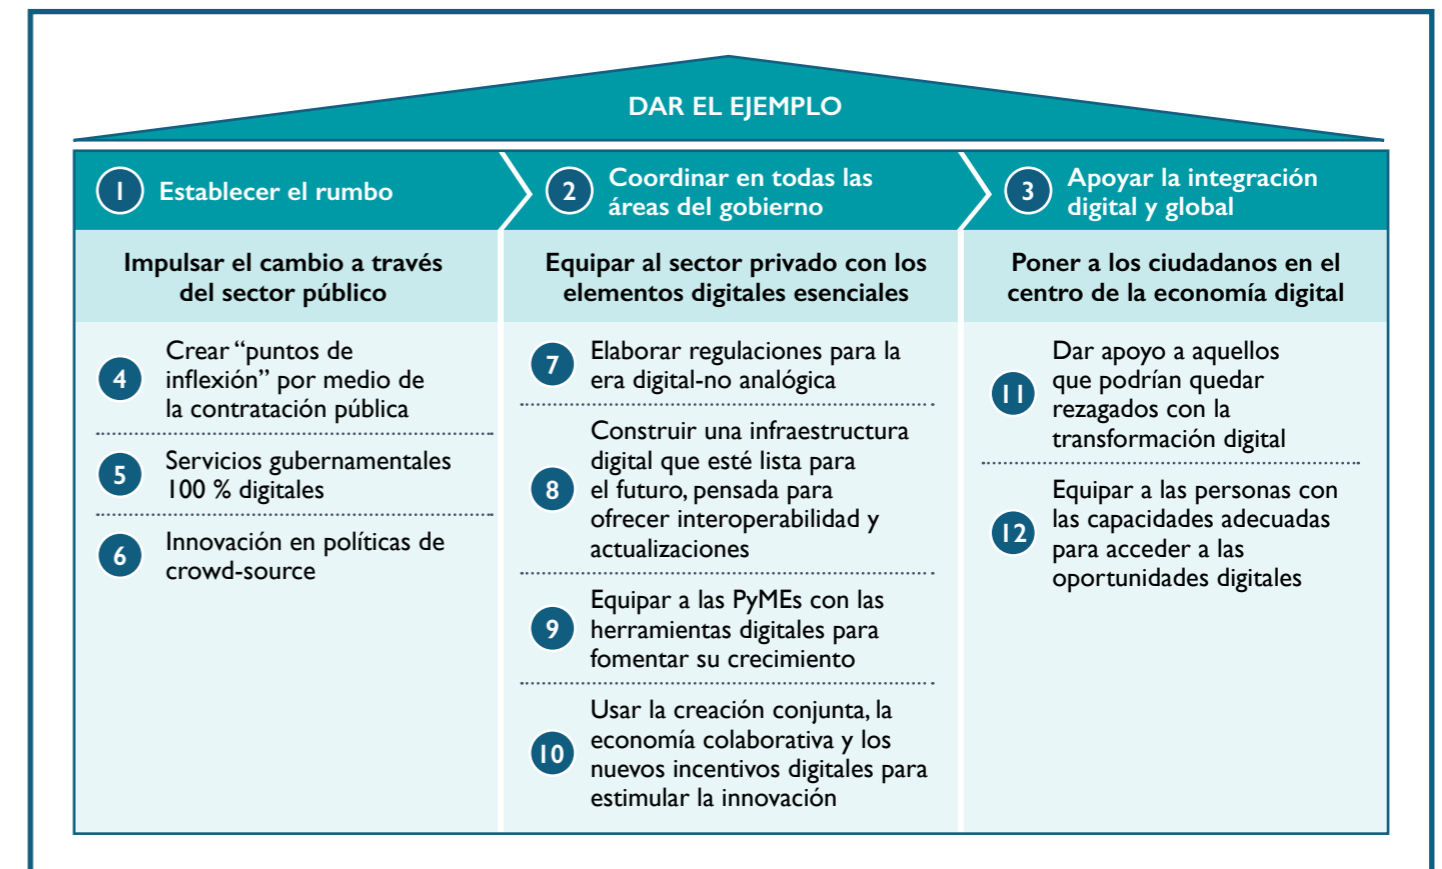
DAR EL EJEMPLO

1 Establecer el rumbo

2 Coordinar en todas las áreas del gobierno

3 Apoyar la integración digital y global

Impulsar el cambio a través del sector público

4 Crear "puntos de inflexión" por medio de la contratación pública

5 Servicios gubernamentales 100 % digitales

6 Innovación en políticas de crowd-source

Equipar al sector privado con los elementos digitales esenciales

7 Elaborar regulaciones para la era digital-no analógica

8 Construir una infraestructura digital que esté lista para el futuro, pensada para ofrecer interoperabilidad y actualizaciones

9 Equipar a las PyMEs con las herramientas digitales para fomentar su crecimiento

10 Usar la creación conjunta, la economía colaborativa y los nuevos incentivos digitales para estimular la innovación

Poner a los ciudadanos en el centro de la economía digital

11 Dar apoyo a aquellos que podrían quedar rezagados con la transformación digital

12 Equipar a las personas con las capacidades adecuadas para acceder a las oportunidades digitales